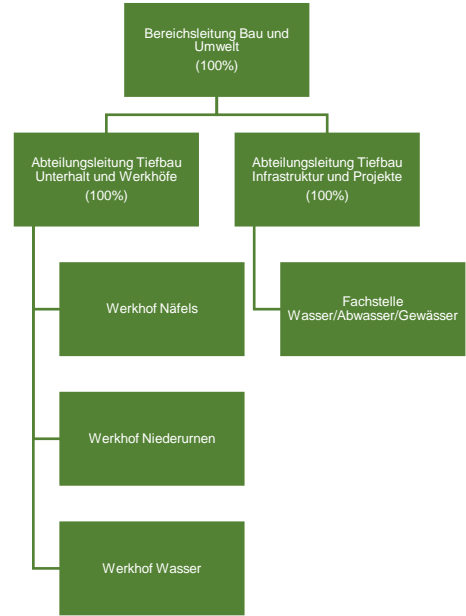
Bereichsleitung Bau und Umwelt
(100%)

Abteilungsleitung Tiefbau Unterhalt und Werkhöfe
(100%)

Abteilungsleitung Tiefbau Infrastruktur und Projekte
(100%)

Werkhof Näfels

Fachstelle Wasser/Abwasser/Gewässer

Werkhof Niederurnen

Werkhof Wasser